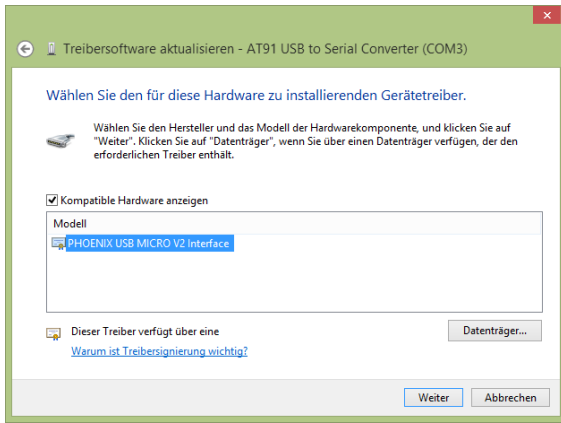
Treibersoftware aktualisieren - AT91 USB to Serial Converter (COM3)

Wählen Sie den für diese Hardware zu installierenden Gerätetreiber.

Wählen Sie den Hersteller und das Modell der Hardwarekomponente, und klicken Sie auf "Weiter". Klicken Sie auf "Datenträger", wenn Sie über einen Datenträger verfügen, der den erforderlichen Treiber enthält.

Kompatible Hardware anzeigen

Modell

PHOENIX USB MICRO V2 Interface

Dieser Treiber verfügt über eine

Warum ist Treibersignierung wichtig?

Datenträger...

Weiter

Abbrechen